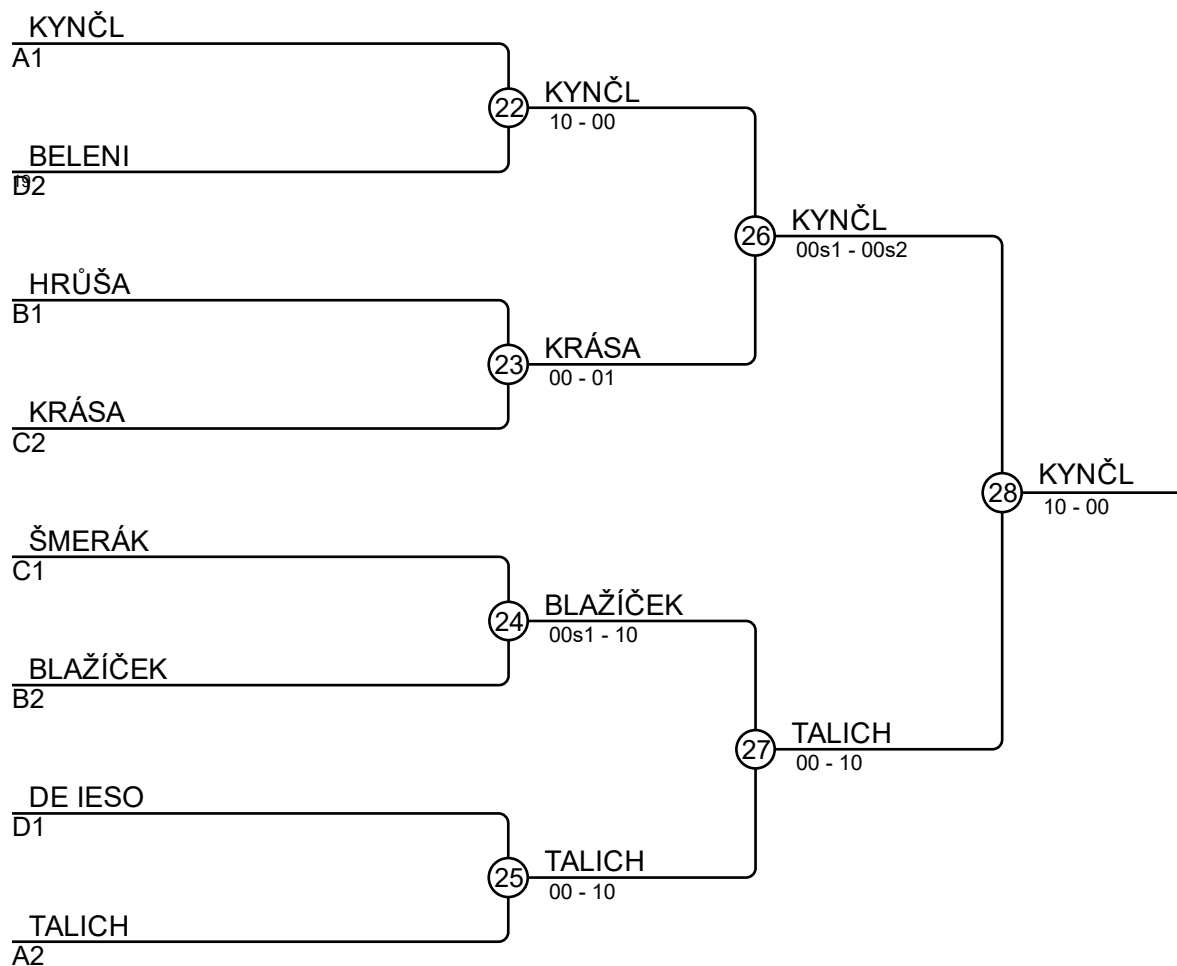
KYNČL
A1

22

KYNČL
10 - 00

BELENI
D2

26

KYNČL
00s1 - 00s2

HRŮŠA
B1

23

KRÁSA
00 - 01

KRÁSA
C2

28

KYNČL
10 - 00

ŠMERÁK
C1

24

BLAŽÍČEK
00s1 - 10

BLAŽÍČEK
B2

27

TALICH
00 - 10

DE IESO
D1

25

TALICH
00 - 10

TALICH
A2